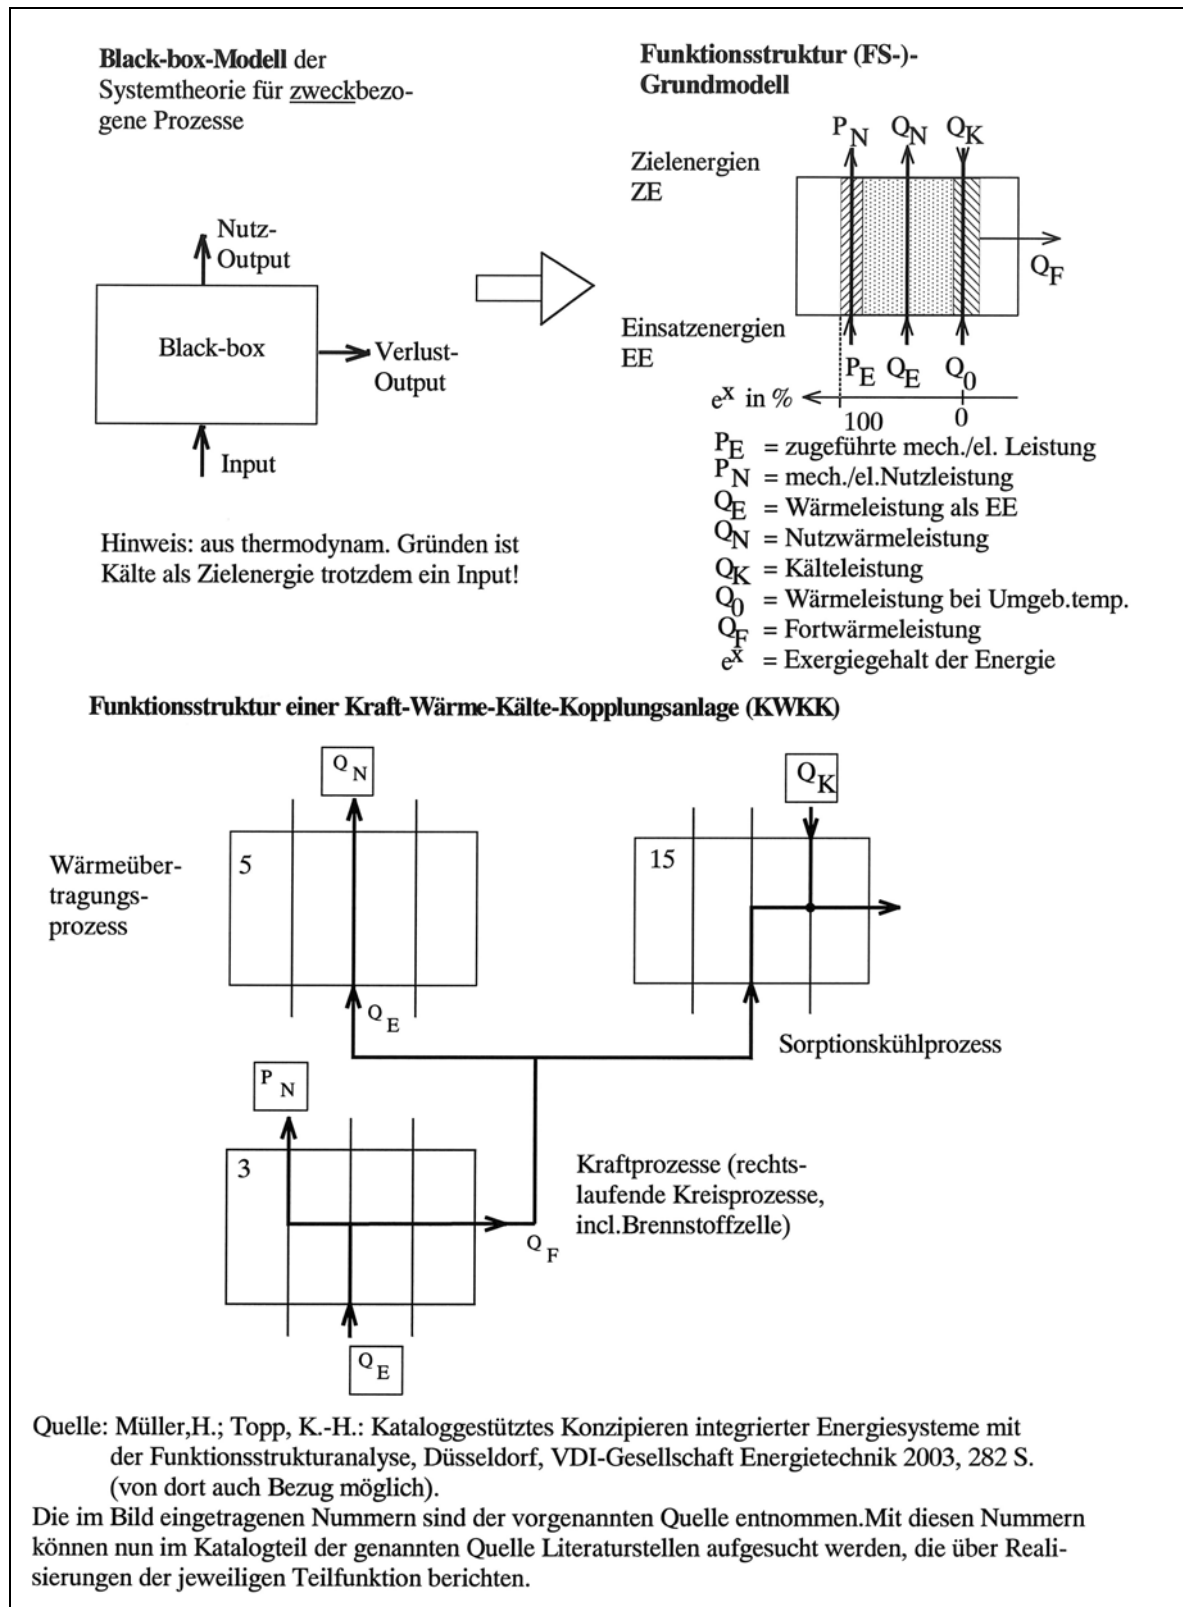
**Black-box-Modell** der Systemtheorie für zweckbezogene Prozesse

Nutz-Output

Black-box

Verlust-Output

Input

Hinweis: aus thermodynam. Gründen ist Kälte als Zielenergie trotzdem ein Input!

**Funktionsstruktur (FS-)-Grundmodell**

$P_N$ $Q_N$ $Q_K$

Zielenergien ZE

$Q_F$

Einsatzenergien EE

$P_E$ $Q_E$ $Q_0$

$e^x$ in %

100 0

$P_E$ = zugeführte mech./el. Leistung
$P_N$ = mech./el.Nutzleistung
$Q_E$ = Wärmeleistung als EE
$Q_N$ = Nutzwärmeleistung
$Q_K$ = Kälteleistung
$Q_0$ = Wärmeleistung bei Umgeb.temp.
$Q_F$ = Fortwärmeleistung
$e^x$ = Exergiegehalt der Energie

**Funktionsstruktur einer Kraft-Wärme-Kälte-Kopplungsanlage (KWKK)**

$Q_N$

$Q_K$

Wärmeübertragungsprozess

5

15

$Q_E$

Sorptionskühlprozess

$P_N$

3

Kraftprozesse (rechtslaufende Kreisprozesse, incl.Brennstoffzelle)

$Q_F$

$Q_E$

Quelle: Müller,H.; Topp, K.-H.: Kataloggestütztes Konzipieren integrierter Energiesysteme mit der Funktionsstrukturanalyse, Düsseldorf, VDI-Gesellschaft Energietechnik 2003, 282 S. (von dort auch Bezug möglich).

Die im Bild eingetragenen Nummern sind der vorgenannten Quelle entnommen.Mit diesen Nummern können nun im Katalogteil der genannten Quelle Literaturstellen aufgesucht werden, die über Realisierungen der jeweiligen Teilfunktion berichten.